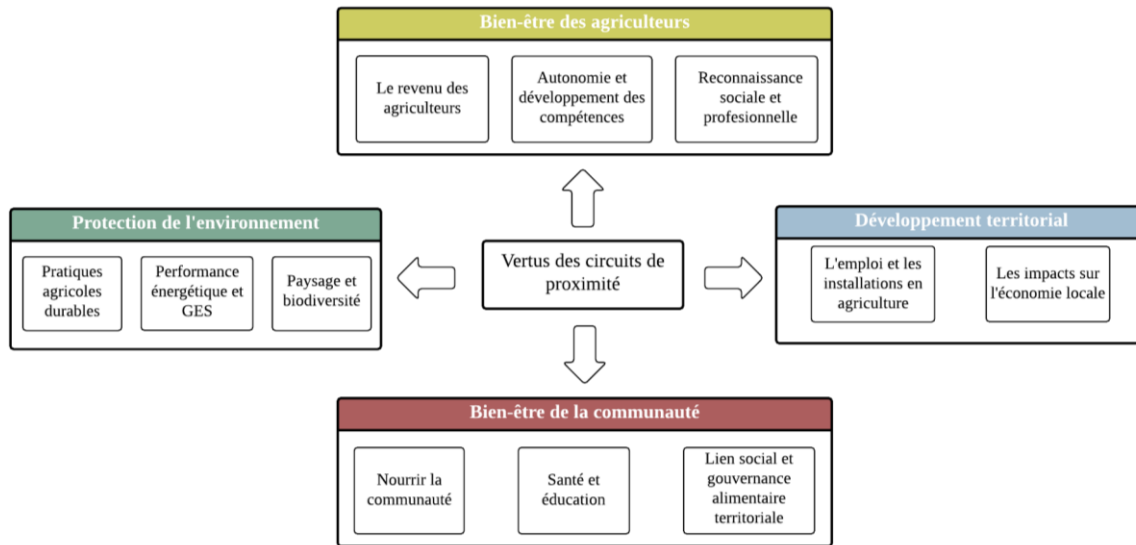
Bien-être des agriculteurs

Le revenu des agriculteurs

Autonomie et développement des compétences

Reconnaissance sociale et profesionnelle

Protection de l'environnement

Pratiques agricoles durables

Performance énergétique et GES

Paysage et biodiversité

Vertus des circuits de proximité

Développement territorial

L'emploi et les installations en agriculture

Les impacts sur l'économie locale

Bien-être de la communauté

Nourrir la communauté

Santé et éducation

Lien social et gouvernance alimentaire territoriale